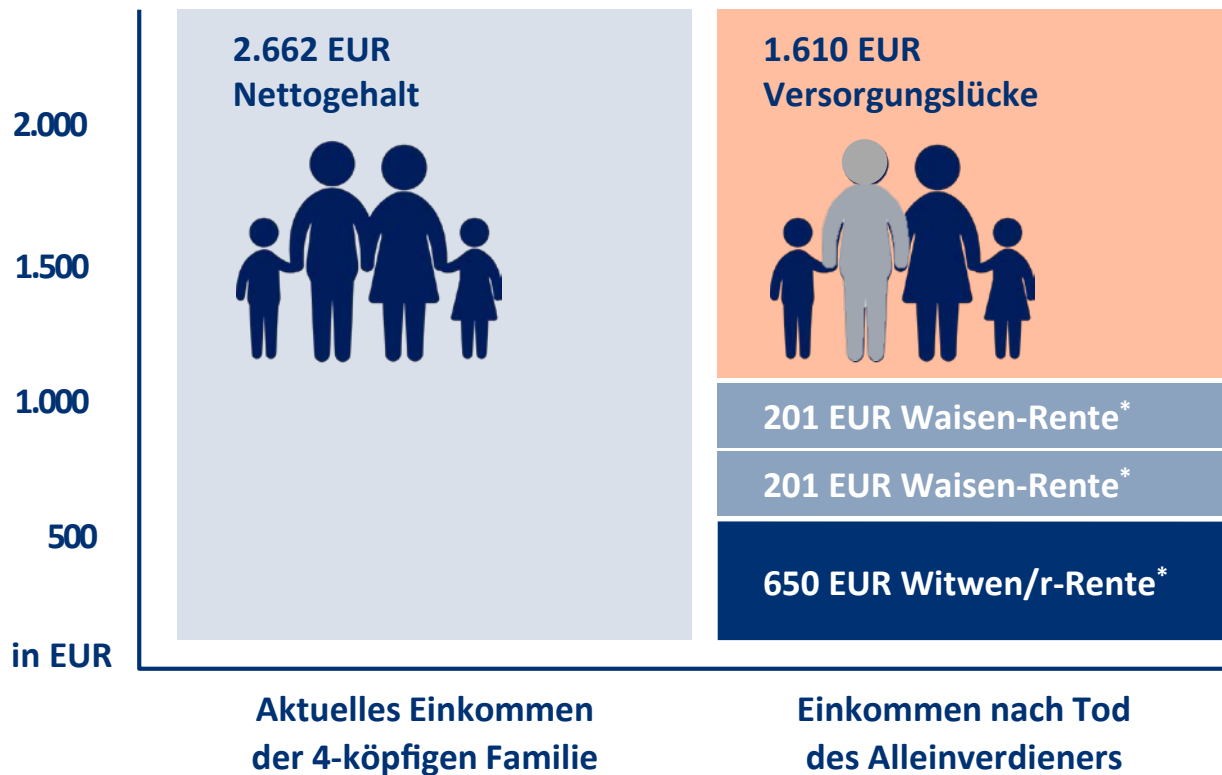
2.000

1.500

1.000

500

in EUR

2.662 EUR
Nettogehalt

1.610 EUR
Versorgungslücke

201 EUR Waisen-Rente*

201 EUR Waisen-Rente*

650 EUR Witwen/r-Rente*

Aktuelles Einkommen der 4-köpfigen Familie

Einkommen nach Tod des Alleinverdieners